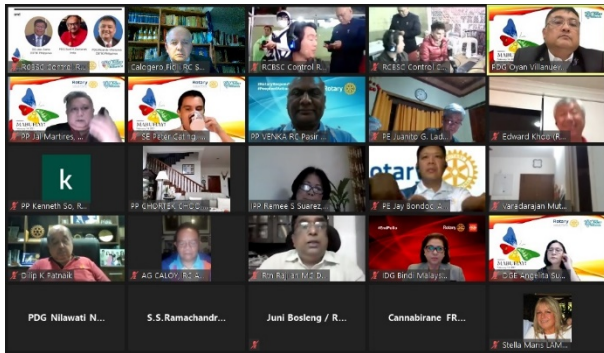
RCBSC Control R...
Calogero Fici RC S...
RCBSC Control R...
RCBSC Control C...
PDG Oyan Villanuev...
PP Jai Martires ...
SE Peter Catig...
PP VENKA RC Pasir...
PE Juanito G. Lad...
Edward Khoo (R...
k
PP Kenneth So, R...
PP CHORTEK CH-CD...
PP Remee S Suarez...
PE Jay Bondoc A...
Varadarajan Mut...
Dilip K Patnaik
AG CALOY R2 A...
Rtn Rajan M D...
IDG Bindi Malays...
DGE Angelita Su...
PDG Nilawati N...
S.S.Ramachandr...
Juni Bosleng / R...
Cannabirane FR...
Stella Maris LAM...
Rotary